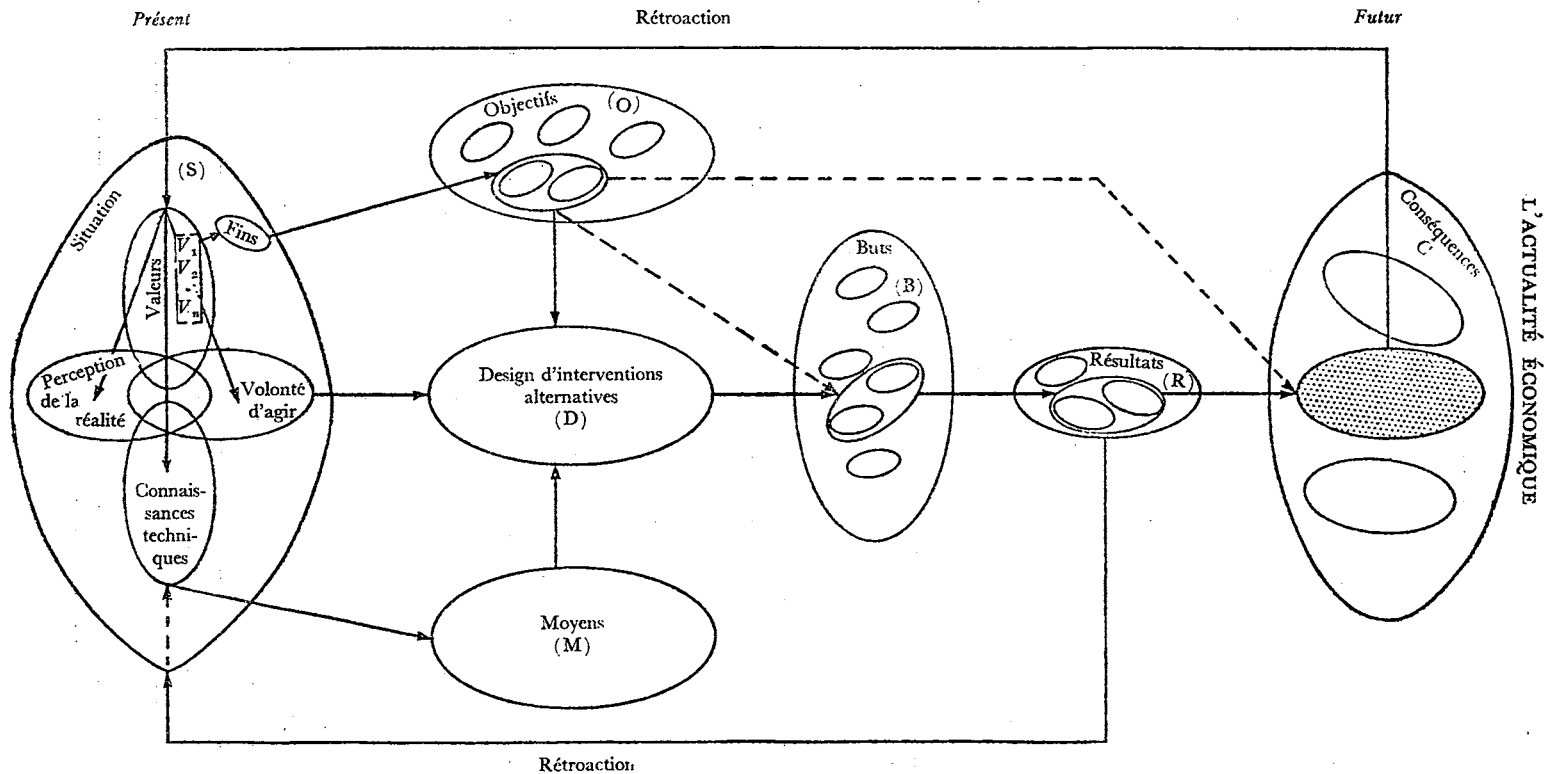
Présent

Rétroaction

Futur

L'ACTUALITÉ ÉCONOMIQUE

Situation

(S)

Valeurs

Fins

$V_1$
$V_2$
$V_n$

Perception de la réalité

Volonté d'agir

Connaissances techniques

Objectifs (O)

Design d'interventions alternatives (D)

Moyens (M)

Buts (B)

Résultats (R)

Conséquences C

Rétroaction